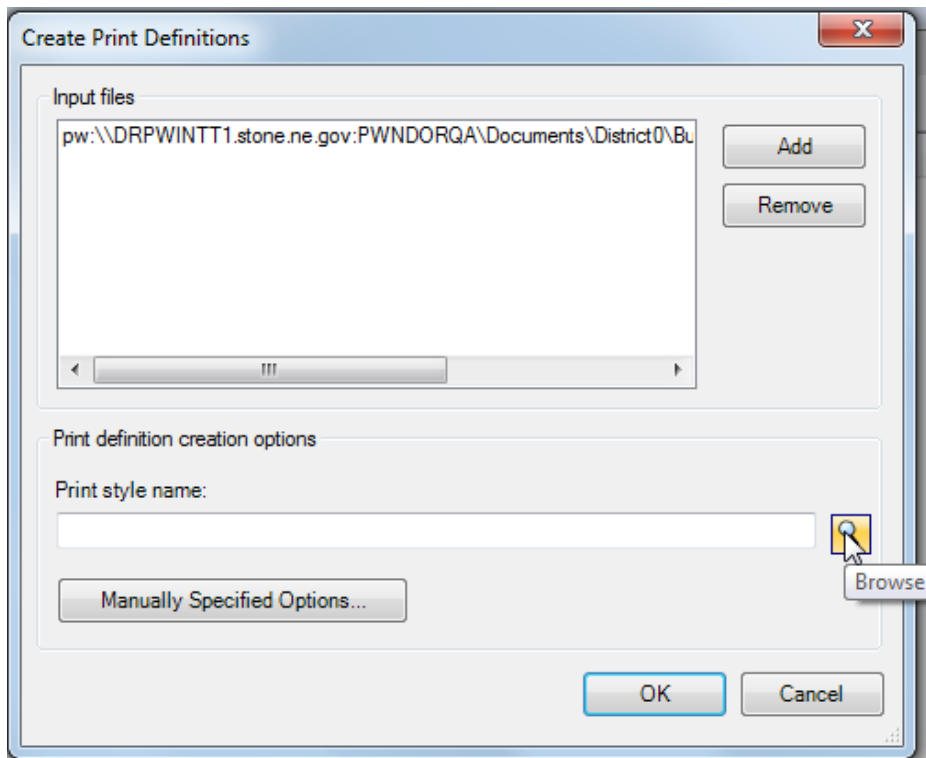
Create Print Definitions

Input files

pw:\\DRPWINTT1.stone.ne.gov:PWNDORQA\Documents\District0\Bu

Add

Remove

Print definition creation options

Print style name:

Browse

Manually Specified Options...

OK

Cancel